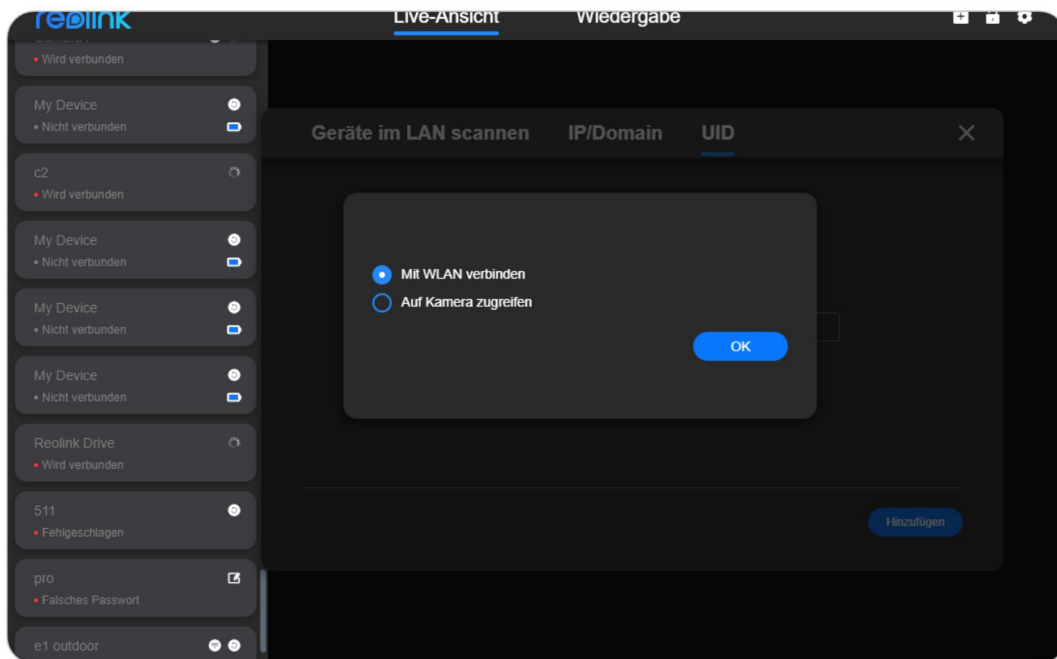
reolink

Live-Ansicht Wiedergabe

• Wird verbunden

My Device
• Nicht verbunden

c2
• Wird verbunden

My Device
• Nicht verbunden

My Device
• Nicht verbunden

My Device
• Nicht verbunden

Reolink Drive
• Wird verbunden

511
• Fehlgeschlagen

pro
• Falsches Passwort

e1 outdoor

Geräte im LAN scannen IP/Domain UID

Mit WLAN verbinden
Auf Kamera zugreifen

OK

Hinzufügen